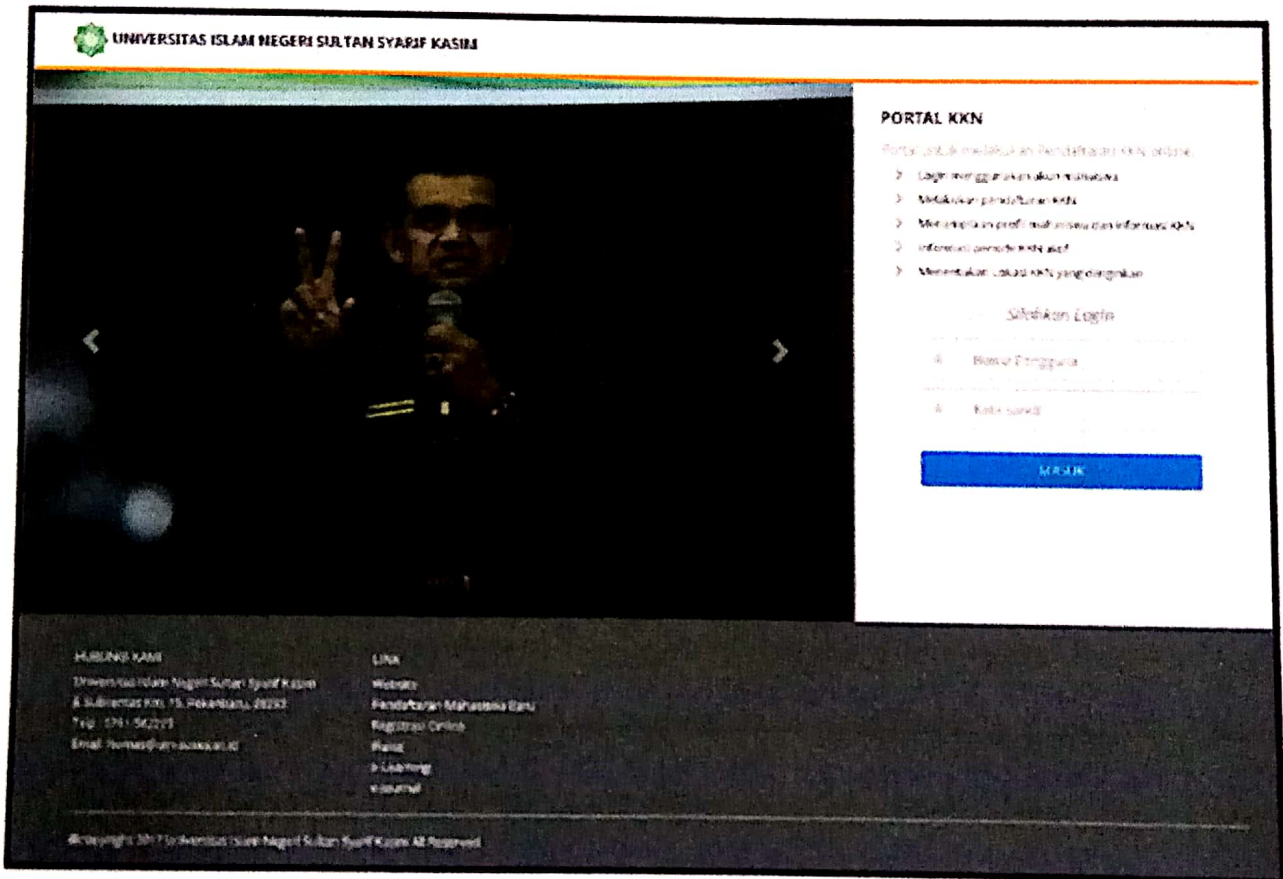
UNIVERSITAS ISLAM NEGERI SULTAN SYARIF KASIM

PORTAL KKN

Portal untuk melakukan Pendaftaran KKN online.

Login menggunakan akun mahasiswa

Melakukan pendaftaran KKN

Menampilkan profil mahasiswa dan informasi KKN

Informasi periode KKN aktif

Menentukan lokasi KKN yang diinginkan

Silahkan Login

Nomor Pengguna

Kata sandi

MASUK

HUBUNGI KAMI

Universitas Islam Negeri Sultan Syarif Kasim

Jl. Subrantas Km. 15, Pekanbaru, 28293

Telp : 0761-562223

Email: humas@uin-suska.ac.id

LINK

Website

Pendaftaran Mahasiswa Baru

Registrasi Online

iRaise

E-Learning

E-Journal

©Copyright 2017 Universitas Islam Negeri Sultan Syarif Kasim All Reserved